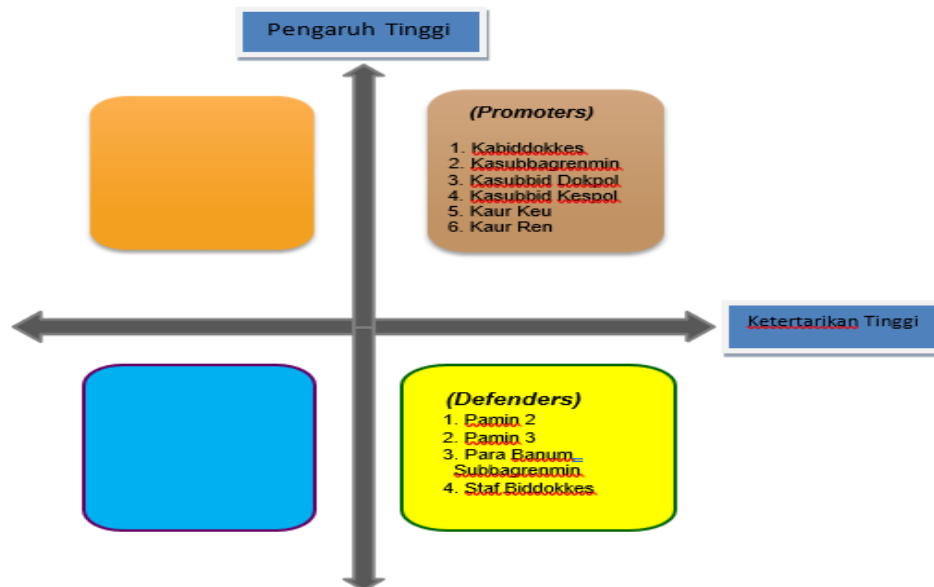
Pengaruh Tinggi

(Promoters)

1. Kabiddokkes
2. Kasubbagrenmin
3. Kasubbid Dokpol
4. Kasubbid Kespol
5. Kaur Keu
6. Kaur Ren

Ketertarikan Tinggi

(Defenders)

1. Pamin 2
2. Pamin 3
3. Para Banum Subbagrenmin
4. Staf Biddokkes